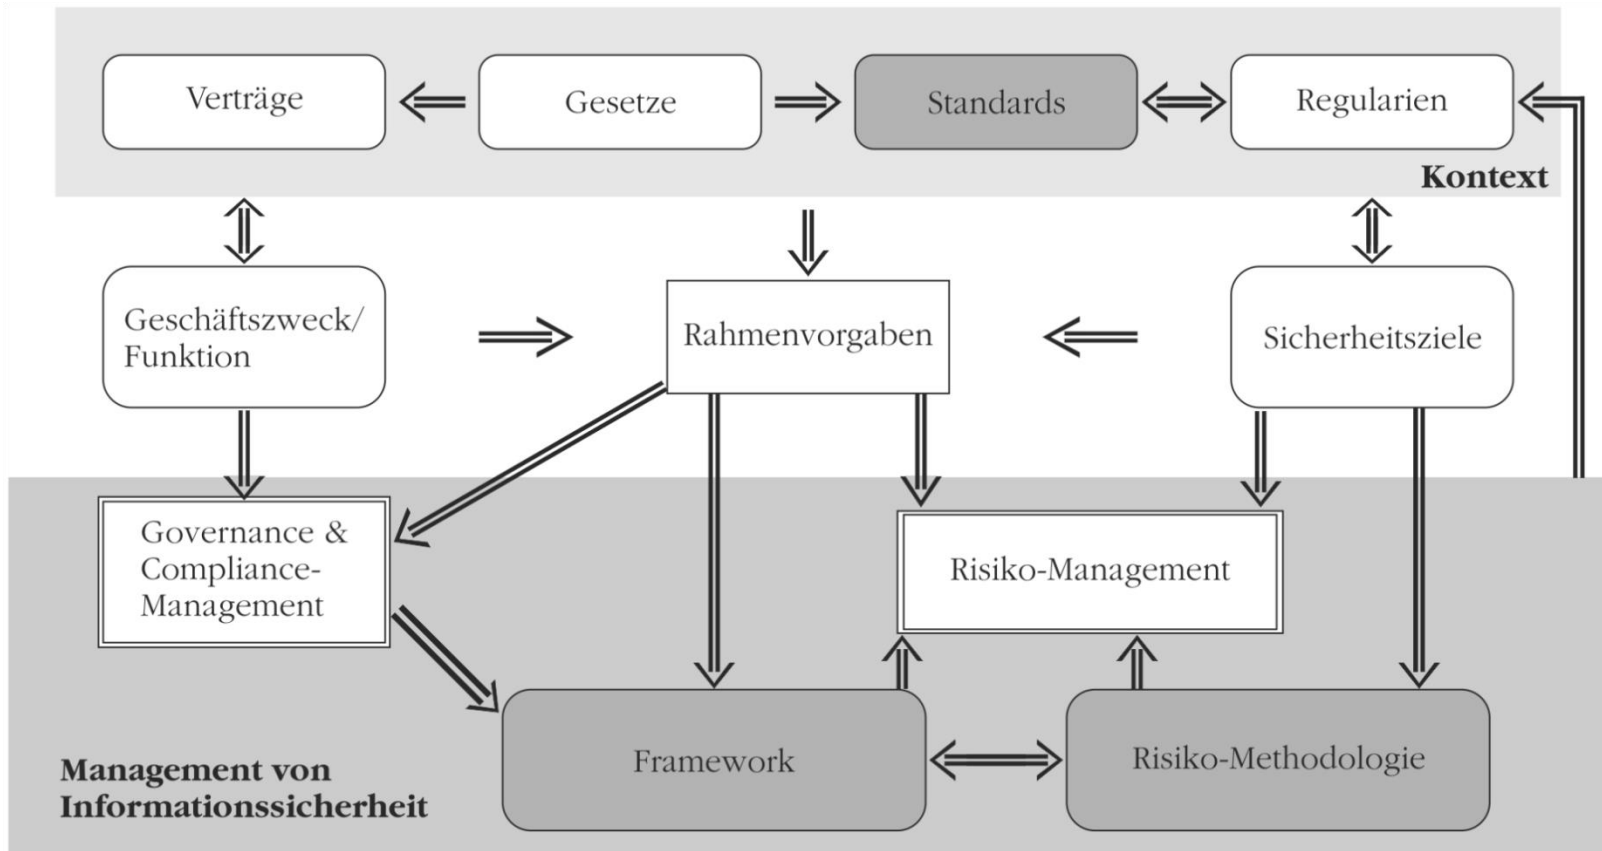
Verträge

Gesetze

Standards

Regularien

Kontext

Geschäftszweck/ Funktion

Rahmenvorgaben

Sicherheitsziele

Governance & Compliance-Management

Risiko-Management

Framework

Risiko-Methodologie

Management von Informationssicherheit